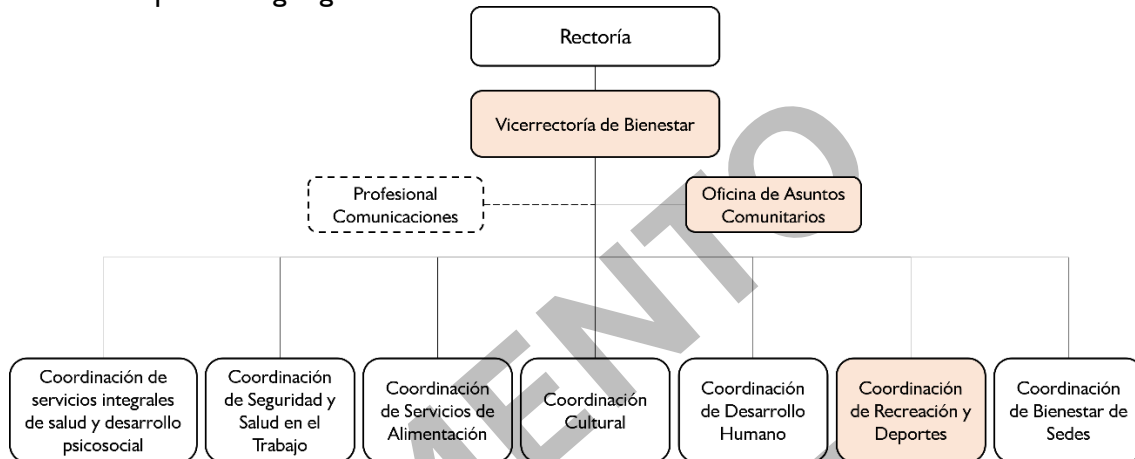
Rectoría

Vicerrectoría de Bienestar

Profesional Comunicaciones

Oficina de Asuntos Comunitarios

Coordinación de servicios integrales de salud y desarrollo psicosocial

Coordinación de Seguridad y Salud en el Trabajo

Coordinación de Servicios de Alimentación

Coordinación Cultural

Coordinación de Desarrollo Humano

Coordinación de Recreación y Deportes

Coordinación de Bienestar de Sedes

ENTO